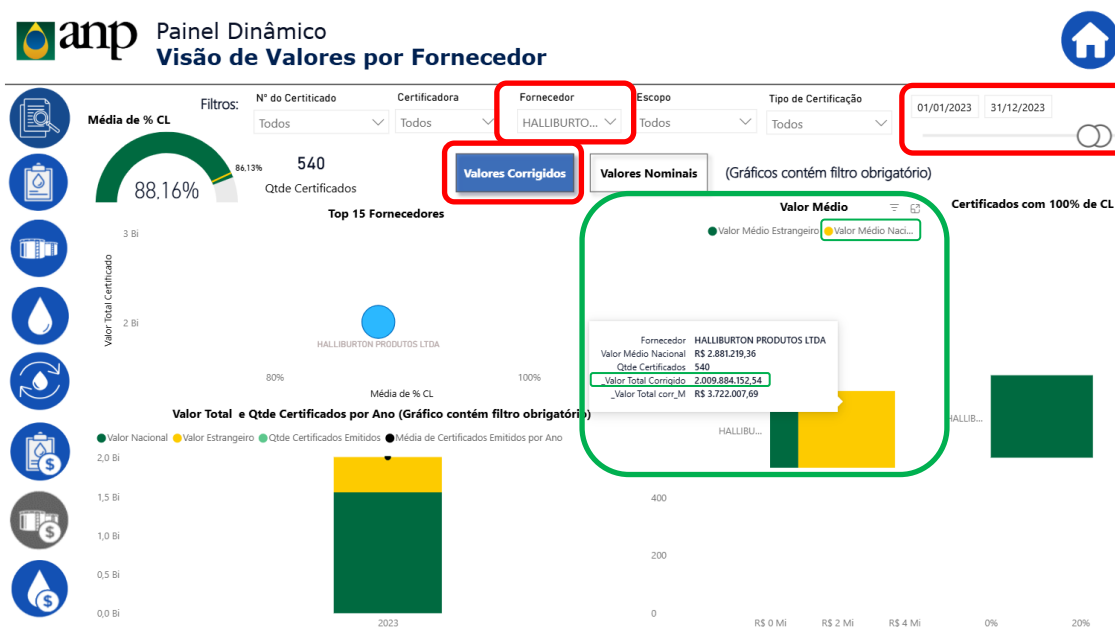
anp

Painel Dinâmico
Visão de Valores por Fornecedor

Filtros:

Nº do Certificado
Todos

Certificadora
Todos

Fornecedor
HALLIBURTO...

Escopo
Todos

Tipo de Certificação
Todos

01/01/2023 31/12/2023

Média de % CL

86,13%

88,16%

540
Qtde Certificados

Valores Corrigidos

Valores Nominais

(Gráficos contém filtro obrigatório)

Top 15 Fornecedores

3 Bi

2 Bi

Valor Total Certificado

HALLIBURTON PRODUTOS LTDA

80%

100%

Média de % CL

Valor Médio

Valor Médio Estrangeiro

Valor Médio Naci...

| Fornecedor | HALLIBURTON PRODUTOS LTDA |
|---|---|
| Valor Médio Nacional | R$ 2.881.219,36 |
| Qtde Certificados | 540 |
| _Valor Total Corrigido | 2.009.884.152,54 |
| _Valor Total corr_M | R$ 3.722.007,69 |

HALLIBU...

Certificados com 100% de CL

HALLIB...

Valor Total e Qtde Certificados por Ano (Gráfico contém filtro obrigatório)

Valor Nacional
Valor Estrangeiro
Qtde Certificados Emitidos
Média de Certificados Emitidos por Ano

2,0 Bi
1,5 Bi
1,0 Bi
0,5 Bi
0,0 Bi

2023

400
200
0

R$ 0 Mi
R$ 2 Mi
R$ 4 Mi

0%
20%